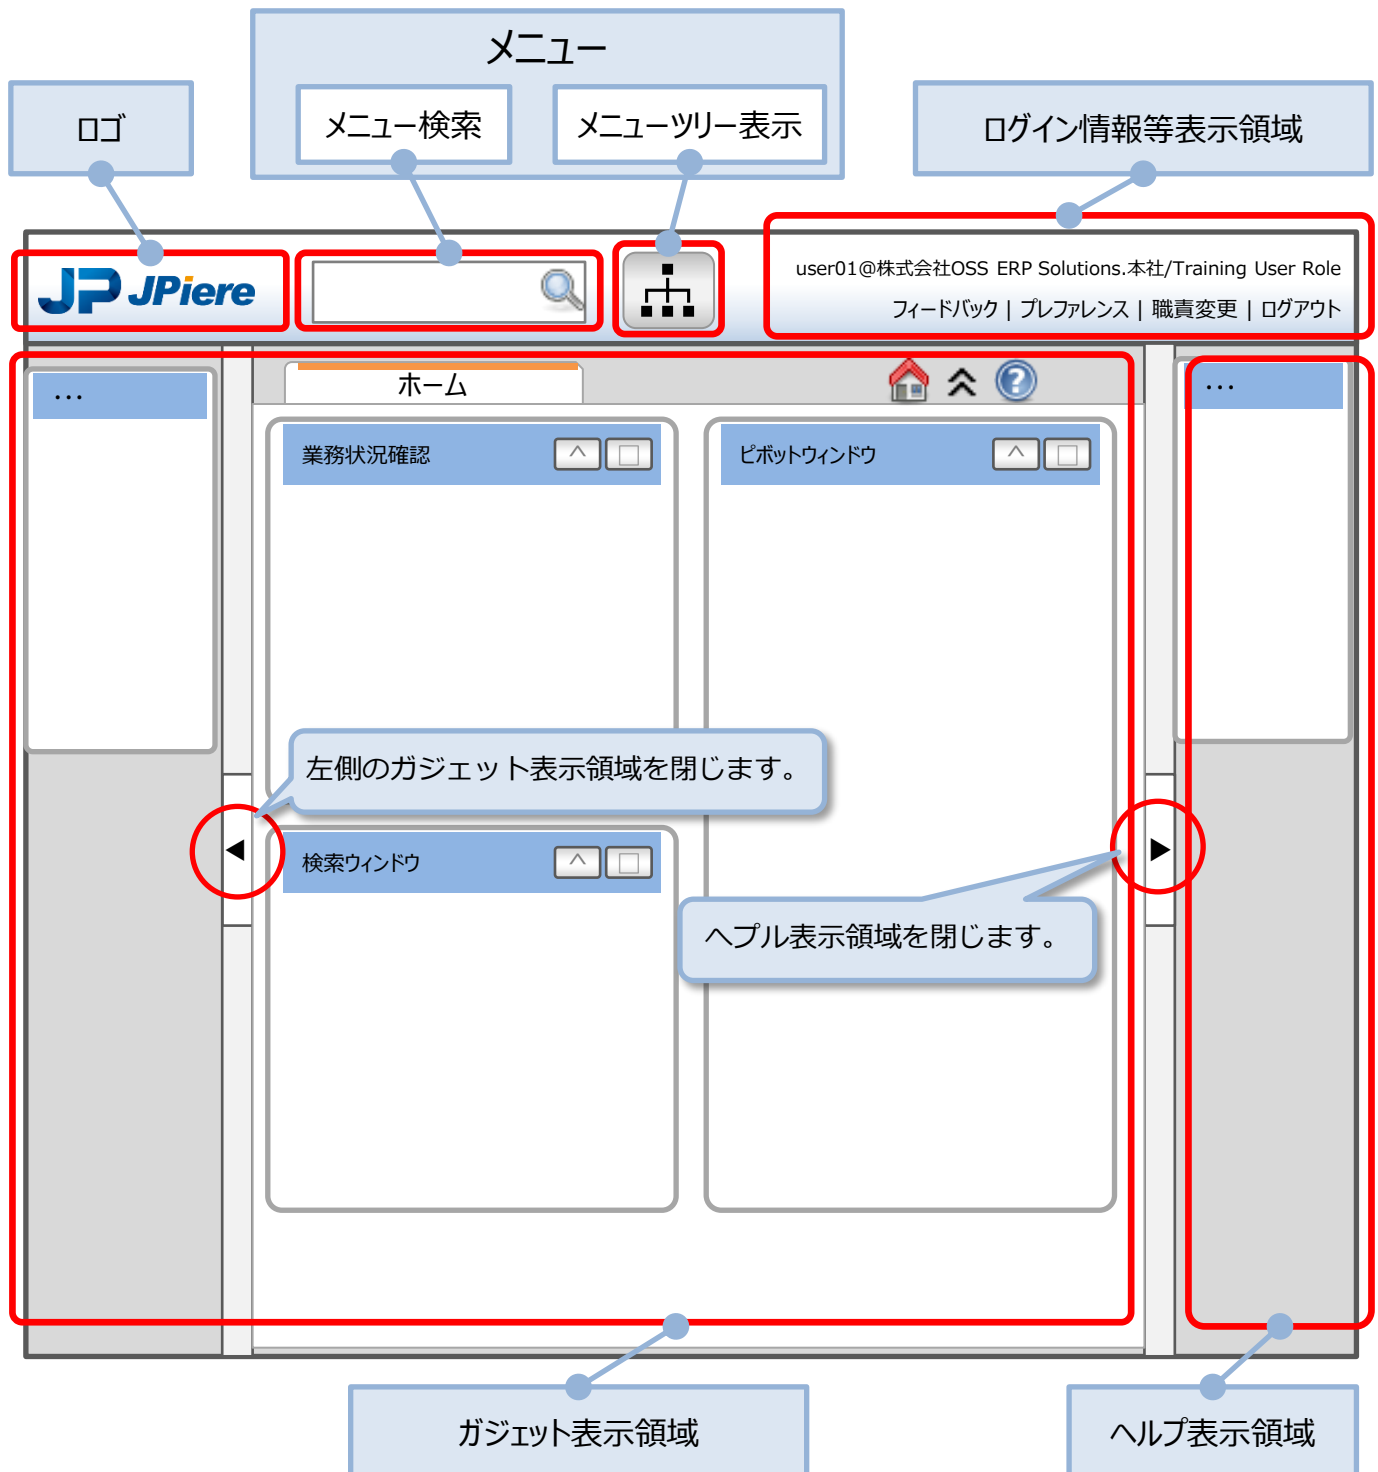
メニュー

ロゴ

メニュー検索

メニューツリー表示

ログイン情報等表示領域

JP JPiere

user01@株式会社OSS ERP Solutions.本社/Training User Role

フィードバック | プレファレンス | 職責変更 | ログアウト

...

ホーム

...

業務状況確認

ピボットウィンドウ

左側のガジェット表示領域を閉じます。

検索ウィンドウ

ヘプル表示領域を閉じます。

ガジェット表示領域

ヘルプ表示領域